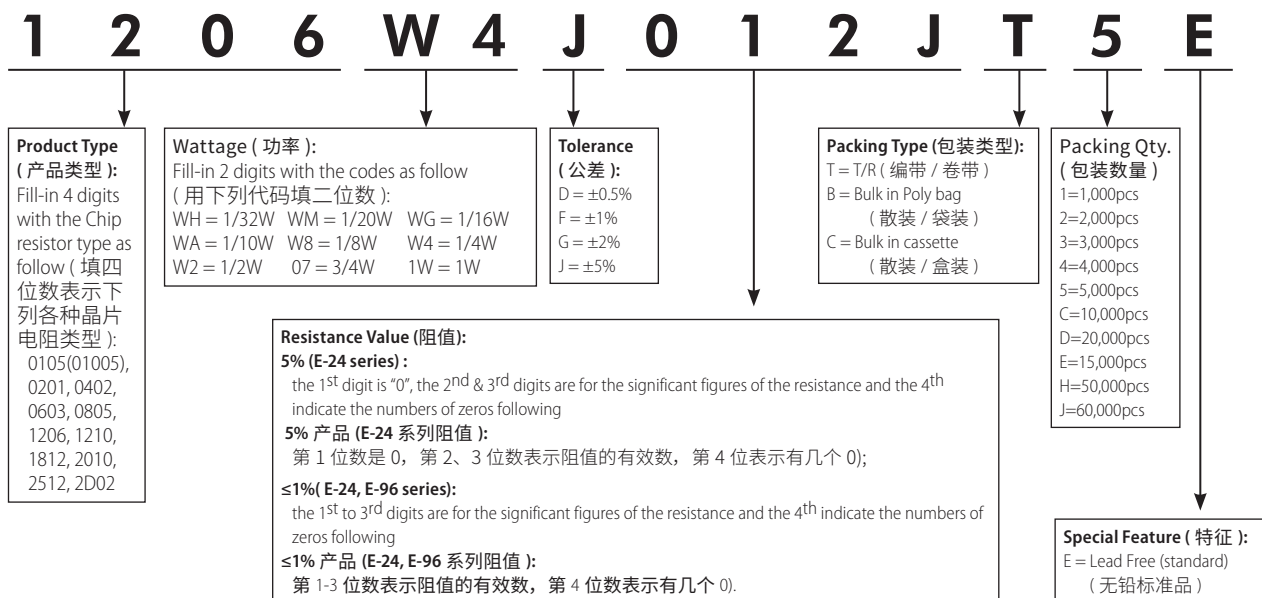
1 2 0 6 W 4 J 0 1 2 J T 5 E

**Product Type ( 产品类型 ):**
Fill-in 4 digits with the Chip resistor type as follow ( 填四位数表示下列各种晶片电阻类型 ):
0105(01005), 0201, 0402, 0603, 0805, 1206, 1210, 1812, 2010, 2512, 2D02

Wattage ( 功率 ):
Fill-in 2 digits with the codes as follow
( 用下列代码填二位数 ):
WH = 1/32W WM = 1/20W WG = 1/16W
WA = 1/10W W8 = 1/8W W4 = 1/4W
W2 = 1/2W 07 = 3/4W 1W = 1W

**Tolerance ( 公差 ):**
D = ±0.5%
F = ±1%
G = ±2%
J = ±5%

**Packing Type (包装类型):**
T = T/R ( 编带 / 卷带 )
B = Bulk in Poly bag
( 散装 / 袋装 )
C = Bulk in cassette
( 散装 / 盒装 )

Packing Qty.
( 包装数量 )
1=1,000pcs
2=2,000pcs
3=3,000pcs
4=4,000pcs
5=5,000pcs
C=10,000pcs
D=20,000pcs
E=15,000pcs
H=50,000pcs
J=60,000pcs

**Resistance Value (阻值):**
**5% (E-24 series) :**
the 1$^{st}$ digit is "0", the 2$^{nd}$ & 3$^{rd}$ digits are for the significant figures of the resistance and the 4$^{th}$ indicate the numbers of zeros following
**5% 产品 (E-24 系列阻值 ):**
第 1 位数是 0，第 2、3 位数表示阻值的有效数，第 4 位表示有几个 0);

**≤1%( E-24, E-96 series):**
the 1$^{st}$ to 3$^{rd}$ digits are for the significant figures of the resistance and the 4$^{th}$ indicate the numbers of zeros following
**≤1% 产品 (E-24, E-96 系列阻值 ):**
第 1-3 位数表示阻值的有效数，第 4 位数表示有几个 0).

**Special Feature ( 特征 ):**
E = Lead Free (standard)
( 无铅标准品 )